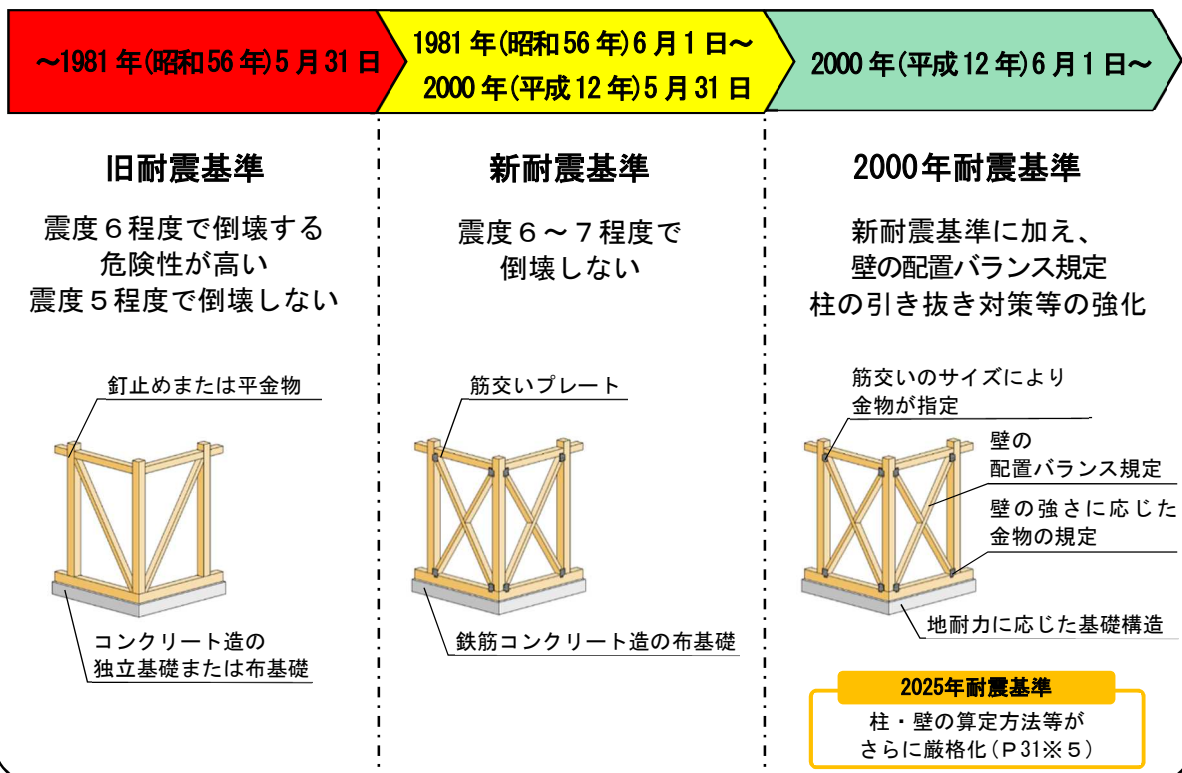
～1981 年(昭和 56 年)5 月 31 日

1981 年(昭和 56 年)6 月 1 日～
2000 年(平成 12 年)5 月 31 日

2000 年(平成 12 年)6 月 1 日～

旧耐震基準

震度６程度で倒壊する
危険性が高い
震度５程度で倒壊しない

釘止めまたは平金物

コンクリート造の
独立基礎または布基礎

新耐震基準

震度６～７程度で
倒壊しない

筋交いプレート

鉄筋コンクリート造の布基礎

2000年耐震基準

新耐震基準に加え、
壁の配置バランス規定
柱の引き抜き対策等の強化

筋交いのサイズにより
金物が指定

壁の
配置バランス規定

壁の強さに応じた
金物の規定

地耐力に応じた基礎構造

2025年耐震基準
柱・壁の算定方法等が
さらに厳格化（Ｐ31※５）